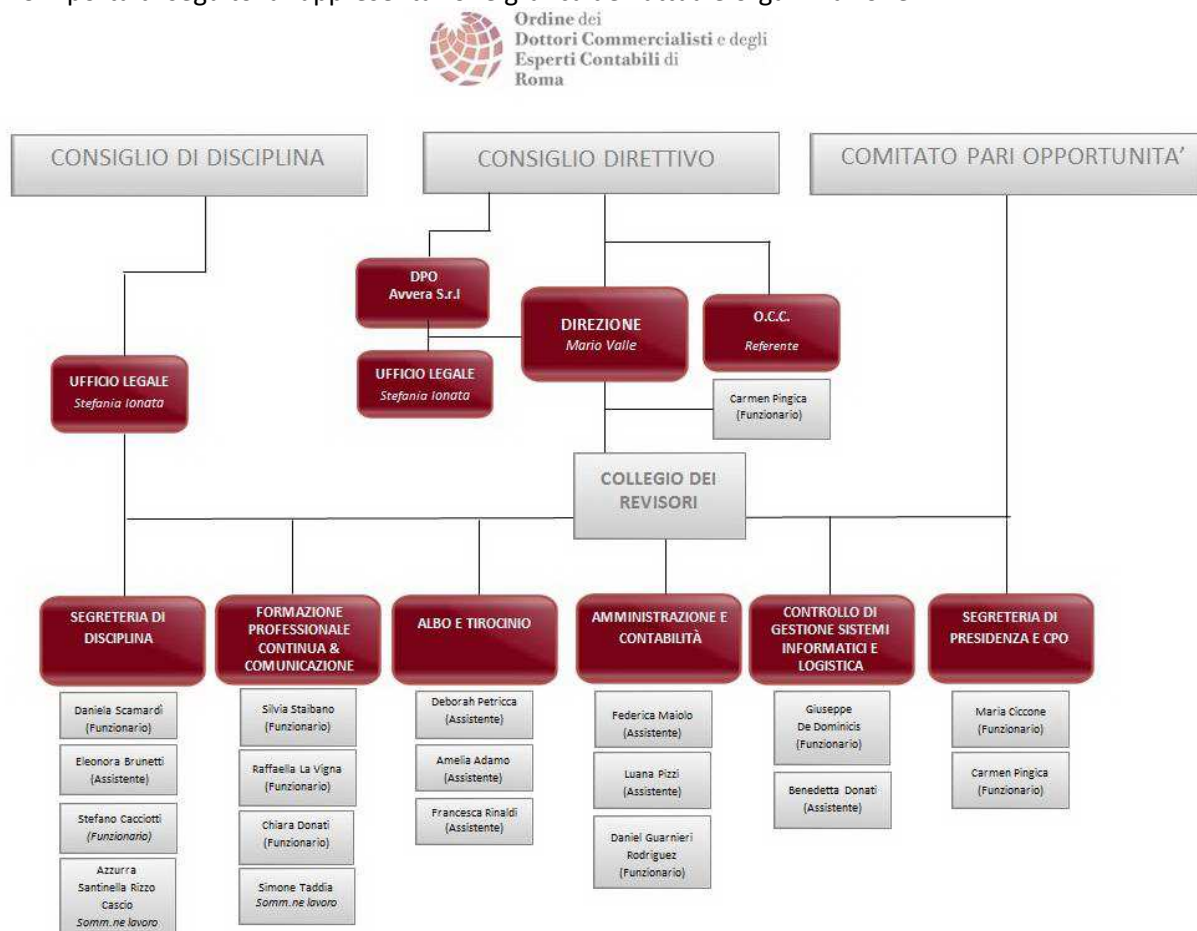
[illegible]

Ordine dei Dottori Commercialisti e degli Esperti Contabili di Roma

CONSIGLIO DI DISCIPLINA

CONSIGLIO DIRETTIVO

COMITATO PARI OPPORTUNITA'

DPO Avvera S.r.l

DIREZIONE Mario Valle

O.C.C. Referente

UFFICIO LEGALE Stefania Ionata

UFFICIO LEGALE Stefania Ionata

Carmen Pingica (Funzionario)

COLLEGIO DEI REVISORI

SEGRETERIA DI DISCIPLINA

Daniela Scamardi (Funzionario)

Eleonora Brunetti (Assistente)

Stefano Cacciotti (Funzionario)

Azzurra Santinella Rizzo Cascio Somm.ne lavoro

FORMAZIONE PROFESSIONALE CONTINUA & COMUNICAZIONE

Silvia Staibano (Funzionario)

Raffaella La Vigna (Funzionario)

Chiara Donati (Funzionario)

Simone Taddia Somm.ne lavoro

ALBO E TIROCINIO

Deborah Petricca (Assistente)

Amelia Adamo (Assistente)

Francesca Rinaldi (Assistente)

AMMINISTRAZIONE E CONTABILITÀ

Federica Maiolo (Assistente)

Luana Pizzi (Assistente)

Daniel Guarnieri Rodriguez (Funzionario)

CONTROLLO DI GESTIONE SISTEMI INFORMATICI E LOGISTICA

Giuseppe De Dominicis (Funzionario)

Benedetta Donati (Assistente)

SEGRETERIA DI PRESIDENZA E CPO

Maria Ciccone (Funzionario)

Carmen Pingica (Funzionario)